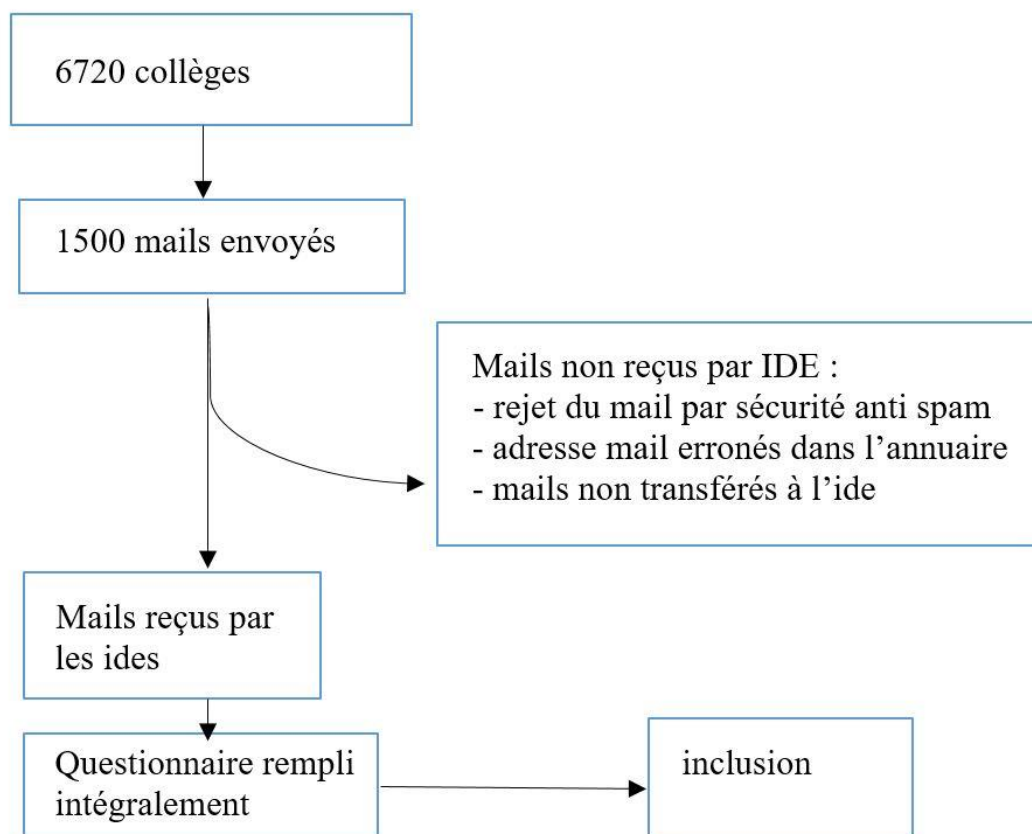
6720 collèges

1500 mails envoyés

Mails non reçus par IDE :
- rejet du mail par sécurité anti spam
- adresse mail erronés dans l'annuaire
- mails non transférés à l'ide

Mails reçus par les ides

Questionnaire rempli intégralement

inclusion